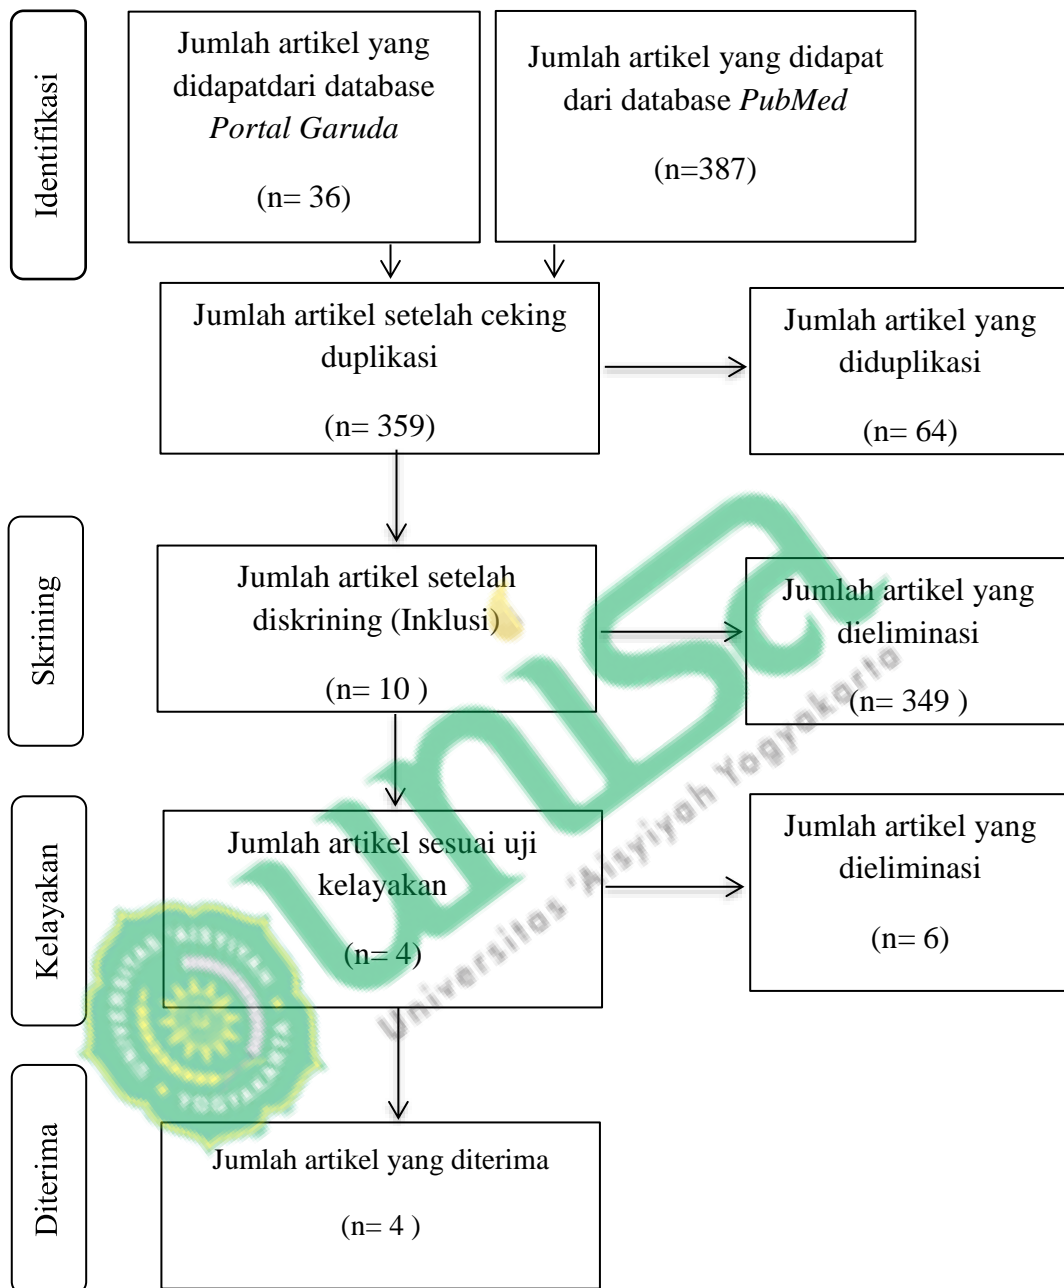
Identifikasi

Jumlah artikel yang didapatdari database *Portal Garuda*

(n= 36)

Jumlah artikel yang didapat dari database *PubMed*

(n=387)

Jumlah artikel setelah ceking duplikasi

(n= 359)

Jumlah artikel yang diduplikasi

(n= 64)

Skrining

Jumlah artikel setelah diskrining (Inklusi)

(n= 10 )

Jumlah artikel yang dieliminasi

(n= 349 )

Kelayakan

Jumlah artikel sesuai uji kelayakan

(n= 4)

Jumlah artikel yang dieliminasi

(n= 6)

Diterima

Jumlah artikel yang diterima

(n= 4 )

unisa Universitas 'Aisyiyah Yogyakarta